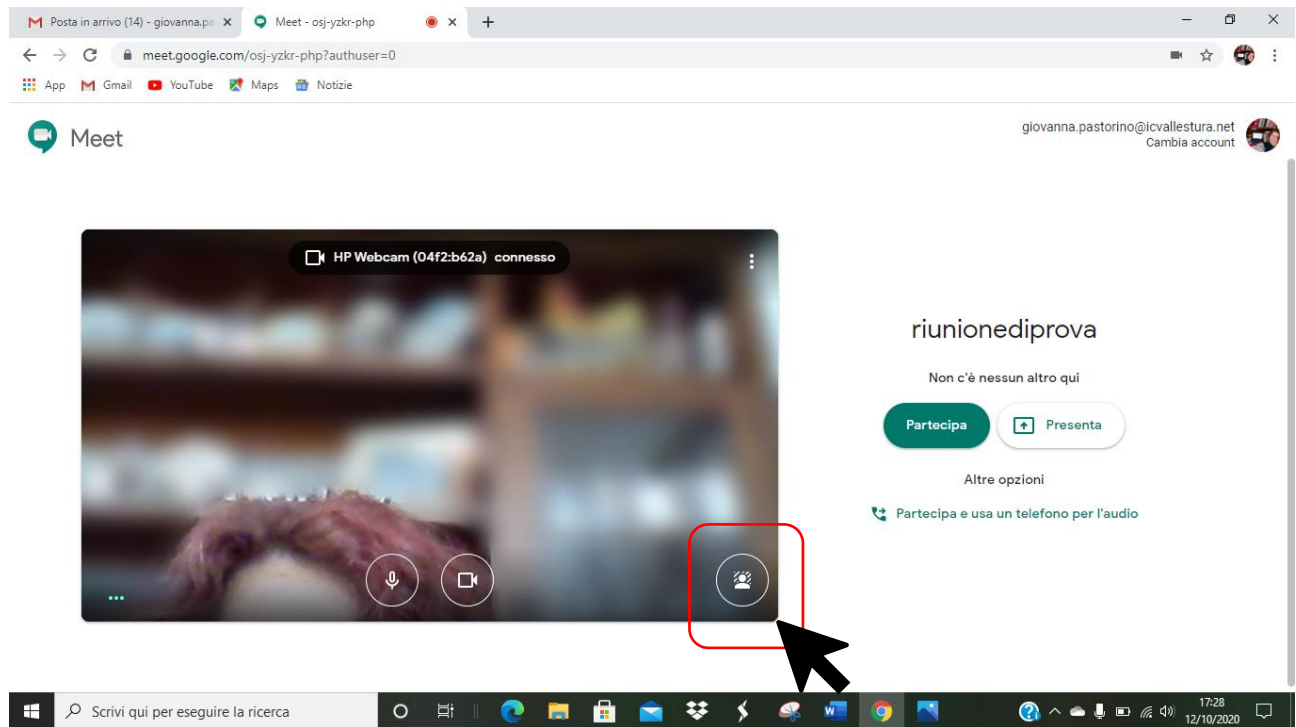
Posta in arrivo (14) - giovanna.pa ×
Meet - osj-yzkr-php ×
+

meet.google.com/osj-yzkr-php?authuser=0

App Gmail YouTube Maps Notizie

Meet

giovanna.pastorino@icvallestura.net
Cambia account

HP Webcam (04f2:b62a) connesso

riunionediprova

Non c'è nessun altro qui

Partecipa
Presenta

Altre opzioni

Partecipa e usa un telefono per l'audio

Scrivi qui per eseguire la ricerca

17:28
12/10/2020